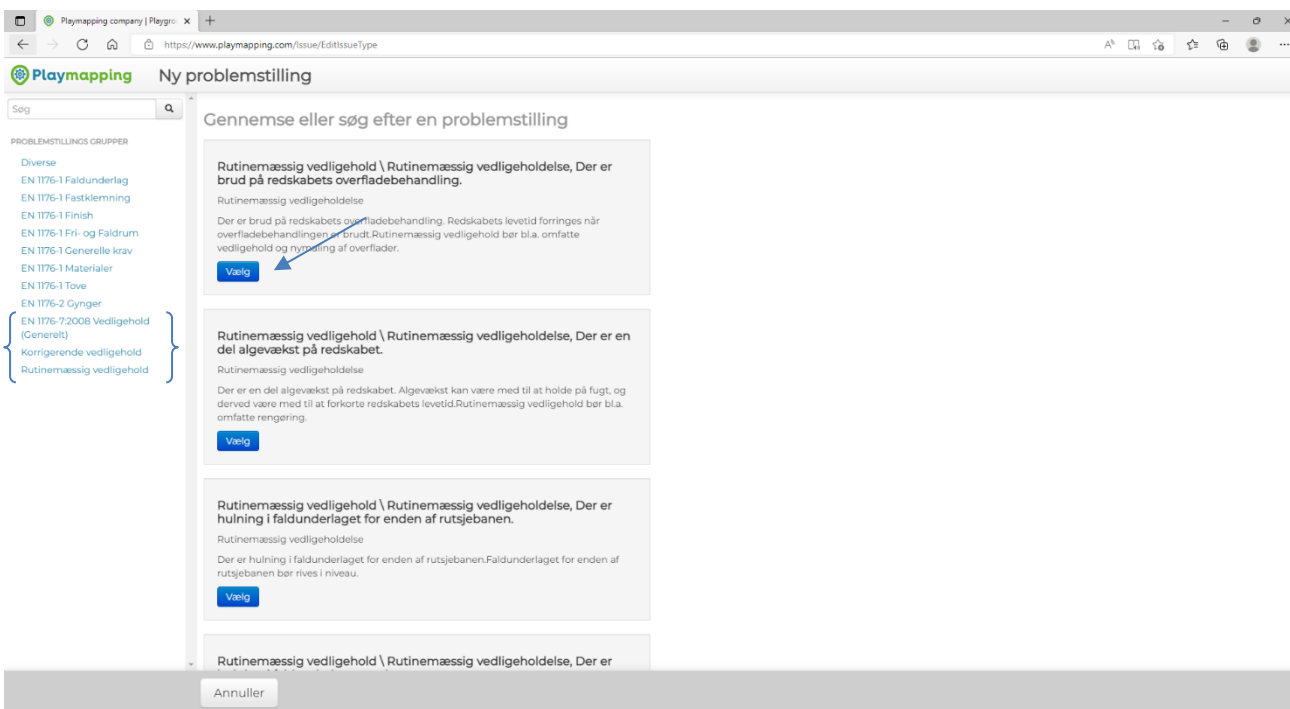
Playmapping company | Playgro ×
https://www.playmapping.com/Issue/EditIssueType

Playmapping Ny problemstilling

Søg

PROBLEMSTILLINGS GRUPPER
Diverse
EN 1176-1 Faldunderlag
EN 1176-1 Fastklemning
EN 1176-1 Finish
EN 1176-1 Fri- og Faldrum
EN 1176-1 Generelle krav
EN 1176-1 Materialer
EN 1176-1 Tove
EN 1176-2 Gynger
EN 1176-7:2008 Vedligehold (Generelt)
Korrigerende vedligehold
Rutinemæssig vedligehold

Gennemse eller søg efter en problemstilling

Rutinemæssig vedligehold \ Rutinemæssig vedligeholdelse, Der er brud på redskabets overfladebehandling.
Rutinemæssig vedligeholdelse
Der er brud på redskabets overfladebehandling. Redskabets levetid forringes når overfladebehandlingen er brudt.Rutinemæssig vedligehold bør bl.a. omfatte vedligehold og nymaling af overflader.
Vælg

Rutinemæssig vedligehold \ Rutinemæssig vedligeholdelse, Der er en del algevækst på redskabet.
Rutinemæssig vedligeholdelse
Der er en del algevækst på redskabet. Algevækst kan være med til at holde på fugt, og derved være med til at forkorte redskabets levetid.Rutinemæssig vedligehold bør bl.a. omfatte rengøring.
Vælg

Rutinemæssig vedligehold \ Rutinemæssig vedligeholdelse, Der er hulning i faldunderlaget for enden af rutsjebanen.
Rutinemæssig vedligeholdelse
Der er hulning i faldunderlaget for enden af rutsjebanen.Faldunderlaget for enden af rutsjebanen bør rives i niveau.
Vælg

Rutinemæssig vedligehold \ Rutinemæssig vedligeholdelse, Der er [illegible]

Annuller